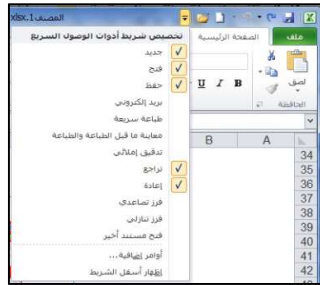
المصنف1.xlsx
ملف
الصفحة الرئيسية
لصق
الحافظة
B
I
U
تخصيص شريط أدوات الوصول السريع
جديد
فتح
حفظ
بريد إلكتروني
طباعة سريعة
معاينة ما قبل الطباعة والطباعة
تدقيق إملائي
تراجع
إعادة
فرز تصاعدي
فرز تنازلي
فتح مستند أخير
أوامر إضافية...
إظهار أسفل الشريط
A
B
34
35
36
37
38
39
40
41
42